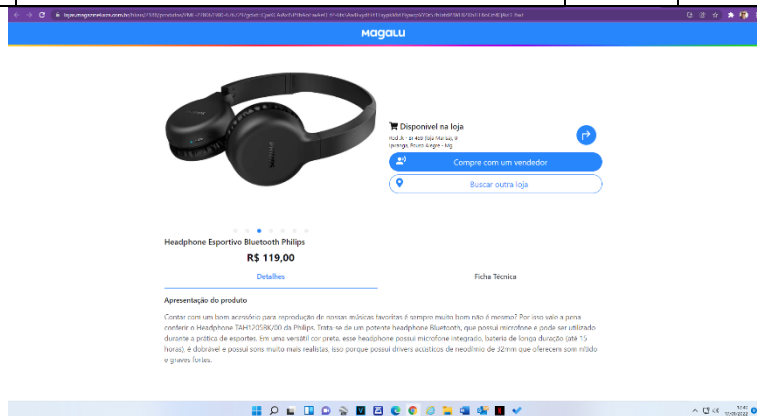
Magalu

Disponível na loja

Rod. R - bl 400 Baja Marilia, 8 Iparanga, Pouso Alegre - MG

Compre com um vendedor

Buscar outra loja

Headphone Esportivo Bluetooth Philips

R$ 119,00

Detalhes

Ficha Técnica

Apresentação do produto

Contar com um bom acessório para reprodução de nossas músicas favoritas é sempre muito bom não é mesmo? Por isso vale a pena conferir o Headphone TAH1205BK/00 da Philips. Trata-se de um potente headphone Bluetooth, que possui microfone e pode ser utilizado durante a prática de esportes. Em uma versátil cor preta, esse headphone possui microfone integrado, bateria de longa duração (até 15 horas), é dobrável e possui sons muito mais realistas, isso porque possui drivers acústicos de neodímio de 32mm que oferecem som nítido e graves fortes.